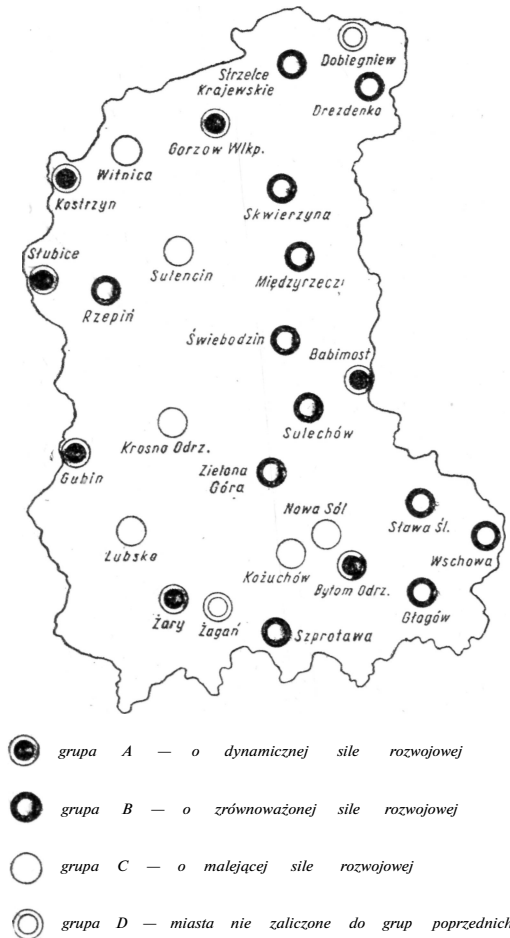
Dobiegniew
Strzelce Krajewskie
Drezdenko
Gorzow Wlkp.
Witnica
Kostrzyn
Skwierzyna
Słubice
Sulencin
Międzyrzecz
Rzepiń
Świebodzin
Babimost
Sulechów
Krosna Odrz.
Gubin
Zielona Góra
Nowa Sól
Sława Śl.
Wschowa
Łubsko
Kożuchów
Bytom Odrz.
Głogów
Żary
Żagań
Szprotawa

grupa A — o dynamicznej sile rozwojowej

grupa B — o zrównoważonej sile rozwojowej

grupa C — o malejącej sile rozwojowej

grupa D — miasta nie zaliczone do grup poprzednich